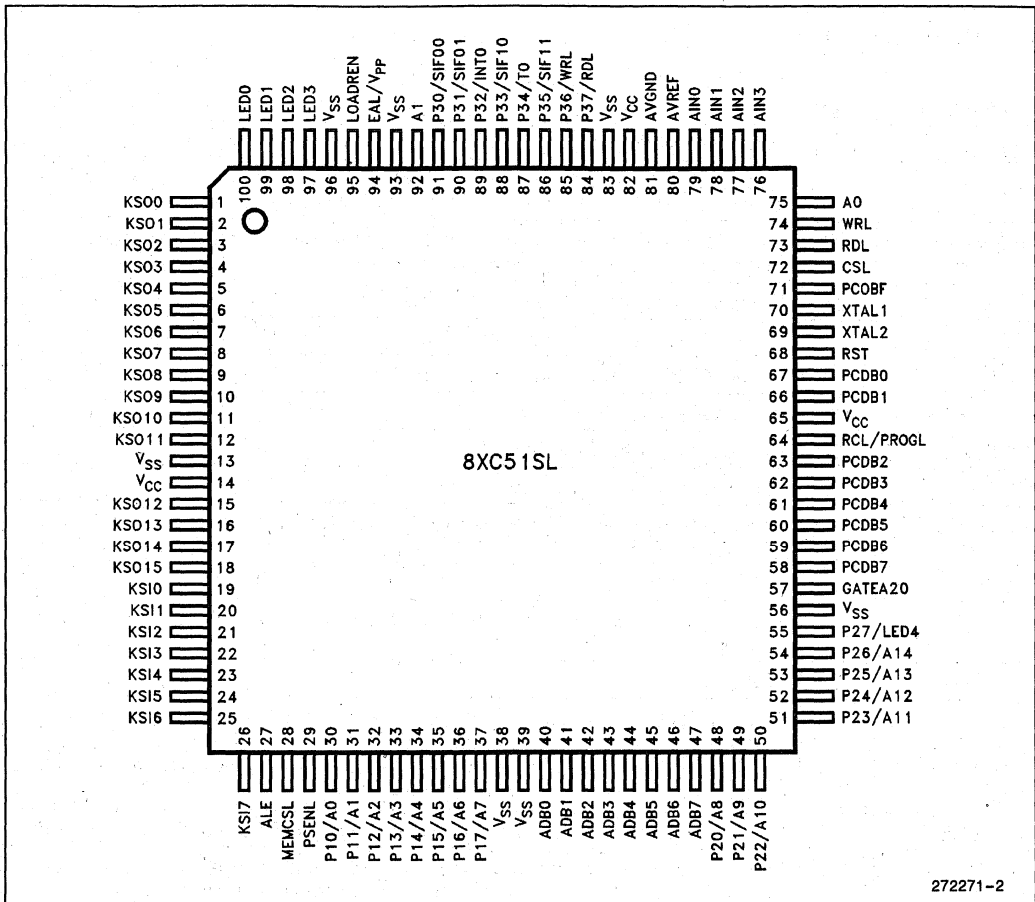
LED0 100
LED1 99
LED2 98
LED3 97
$V_{SS}$ 96
LOADREN 95
EAL/$V_{PP}$ 94
$V_{SS}$ 93
A1 92
P30/SIF00 91
P31/SIF01 90
P32/INT0 89
P33/SIF10 88
P34/T0 87
P35/SIF11 86
P36/WRL 85
P37/RDL 84
$V_{SS}$ 83
$V_{CC}$ 82
AVGND 81
AVREF 80
AIN0 79
AIN1 78
AIN2 77
AIN3 76

KSO0 1
KSO1 2
KSO2 3
KSO3 4
KSO4 5
KSO5 6
KSO6 7
KSO7 8
KSO8 9
KSO9 10
KSO10 11
KSO11 12
$V_{SS}$ 13
$V_{CC}$ 14
KSO12 15
KSO13 16
KSO14 17
KSO15 18
KSI0 19
KSI1 20
KSI2 21
KSI3 22
KSI4 23
KSI5 24
KSI6 25

75 A0
74 WRL
73 RDL
72 CSL
71 PCOBF
70 XTAL1
69 XTAL2
68 RST
67 PCDB0
66 PCDB1
65 $V_{CC}$
64 RCL/PROGL
63 PCDB2
62 PCDB3
61 PCDB4
60 PCDB5
59 PCDB6
58 PCDB7
57 GATEA20
56 $V_{SS}$
55 P27/LED4
54 P26/A14
53 P25/A13
52 P24/A12
51 P23/A11

8XC51SL

26 KSI7
27 ALE
28 MEMCSL
29 PSENL
30 P10/A0
31 P11/A1
32 P12/A2
33 P13/A3
34 P14/A4
35 P15/A5
36 P16/A6
37 P17/A7
38 $V_{SS}$
39 $V_{SS}$
40 ADB0
41 ADB1
42 ADB2
43 ADB3
44 ADB4
45 ADB5
46 ADB6
47 ADB7
48 P20/A8
49 P21/A9
50 P22/A10

272271-2